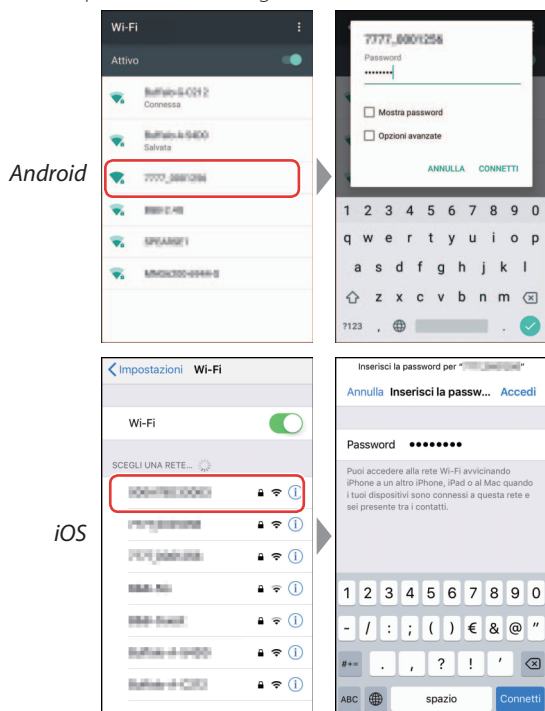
Android

Wi-Fi

Attivo

Buffalo-G-C212
Connessa

Buffalo-A-5400
Salvata

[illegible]

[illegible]

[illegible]

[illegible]

7777_0001256

Password

••••••••

Mostra password

Opzioni avanzate

ANNULLA CONNETTI

1 2 3 4 5 6 7 8 9 0
q w e r t y u i o p
a s d f g h j k l
z x c v b n m
?123 ,

iOS

Impostazioni Wi-Fi

Wi-Fi

SCEGLI UNA RETE...

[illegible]

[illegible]

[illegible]

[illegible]

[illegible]

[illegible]

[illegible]

Inserisci la password per "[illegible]"

Annulla Inserisci la passw... Accedi

Password ••••••••

Puoi accedere alla rete Wi-Fi avvicinando iPhone a un altro iPhone, iPad o al Mac quando i tuoi dispositivi sono connessi a questa rete e sei presente tra i contatti.

1 2 3 4 5 6 7 8 9 0
- / : ; ( ) € & @ "
#+= . , ? ! '
ABC spazio Connetti